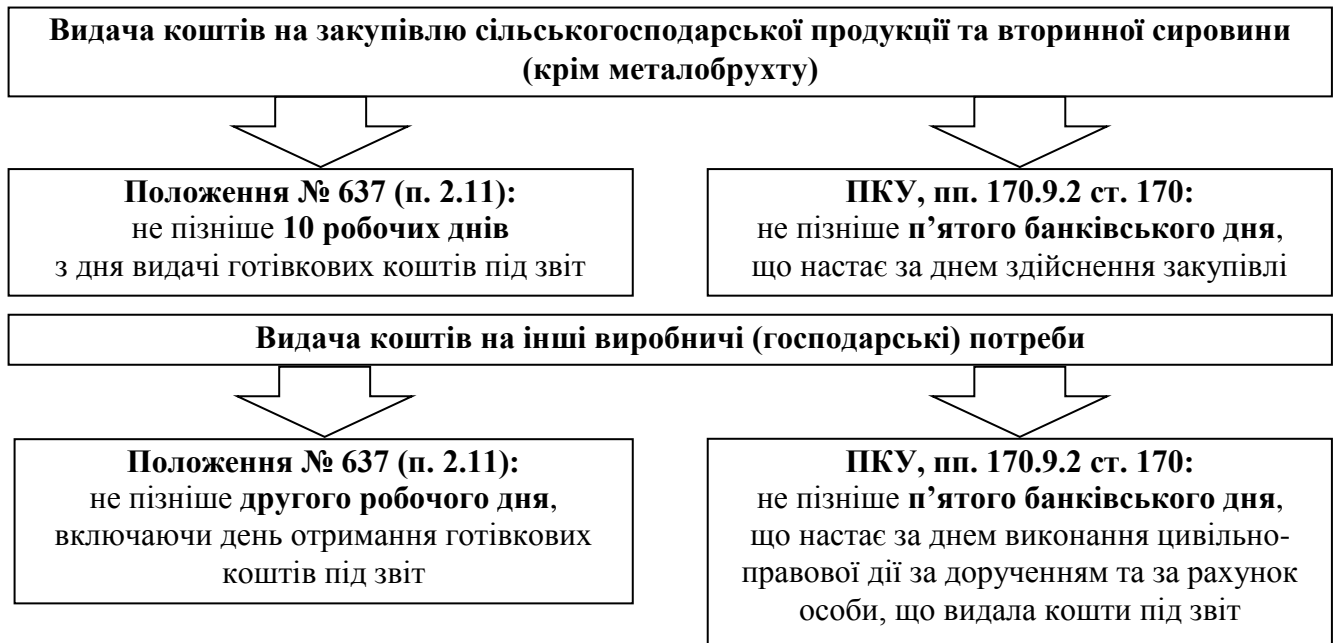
Видача коштів на закупівлю сільськогосподарської продукції та вторинної сировини (крім металобрухту)

Положення № 637 (п. 2.11):
не пізніше 10 робочих днів
з дня видачі готівкових коштів під звіт

ПКУ, пп. 170.9.2 ст. 170:
не пізніше п'ятого банківського дня,
що настає за днем здійснення закупівлі

Видача коштів на інші виробничі (господарські) потреби

Положення № 637 (п. 2.11):
не пізніше другого робочого дня,
включаючи день отримання готівкових коштів під звіт

ПКУ, пп. 170.9.2 ст. 170:
не пізніше п'ятого банківського дня,
що настає за днем виконання цивільно-правової дії за дорученням та за рахунок особи, що видала кошти під звіт